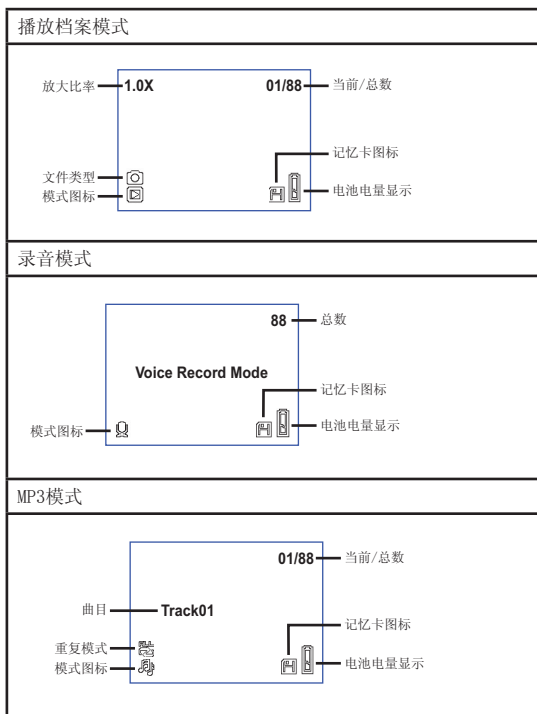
播放档案模式

放大比率 1.0X
01/88 当前/总数
记忆卡图标
文件类型
模式图标
电池电量显示

录音模式

88 总数
Voice Record Mode
记忆卡图标
模式图标
电池电量显示

MP3模式

01/88 当前/总数
曲目 Track01
记忆卡图标
重复模式
模式图标
电池电量显示